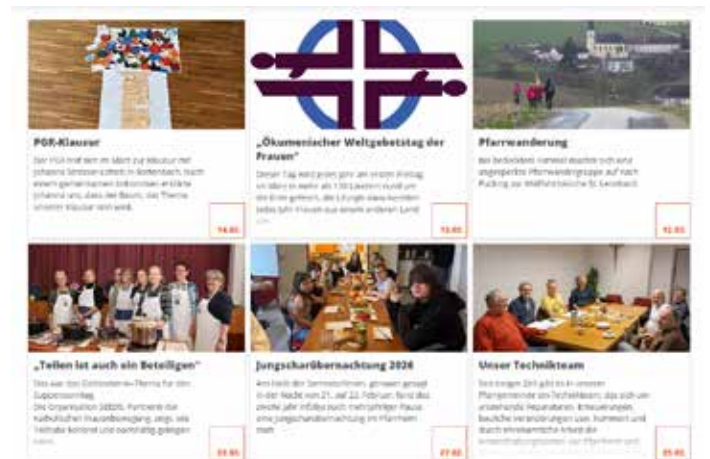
PGR-Klausur

Der PGR traf sich im März zur Klausur mit Johanna Strasser-Lettern in Rottenbach. Nach einem gemeinsamen Vorbereiten erklärte Johanna uns, dass der Baum, das Thema unserer Klausur sein wird.

14.03

„Ökumenischer Weltgebetstag der Frauen"

Dieser Tag wird jedes Jahr am ersten Freitag im März in mehr als 150 Ländern rund um die Erde gefeiert, die Liturgie dazu kommt jedes Jahr Frauen aus einem anderen Land ...

10.03

Pfarrwanderung

Bei bedecktem Himmel startete sich eine engagierte Pfarrwandergruppe auf nach Puching zur Wallfahrtskirche St. Leonhard.

02.03

„Teilen ist auch ein Beteiligen"

Das war das Fastenaktion-Thema für den Suppensonntag. Die Organisation SEDOS, Partnerin der Katholischen Frauenbewegung, zeigt, wie Teilhabe konkret und nachhaltig gelingen kann.

23.03

Jungscharübernachtung 2026

Am Ende der Semesterferien, genauer gesagt in der Nacht von 21. auf 22. Februar, fand das zweite Jahr in Folge nach mehrjähriger Pause eine Jungscharübernachtung im Pfarrheim statt.

27.02

Unser Technikteam

Seit einigen Zeit gibt es in unserer Pfarrgemeinde ein Technikteam, das sich um anstehende Reparaturen, Erneuerungen, bauliche Veränderungen usw. kümmert und durch ehrenamtliche Arbeit die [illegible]

05.02